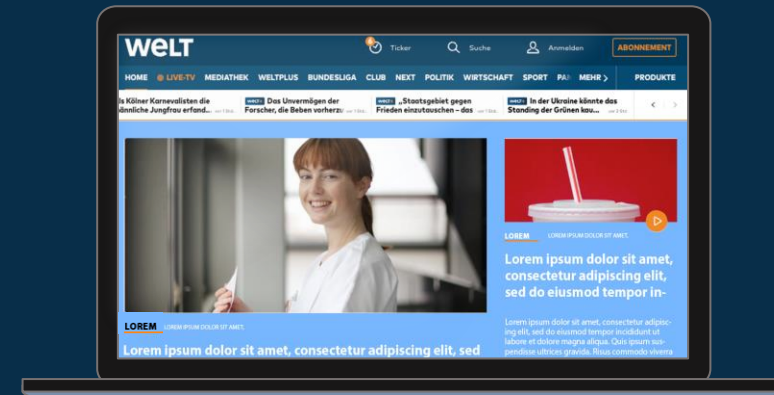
WELT

Ticker Suche Anmelden ABONNEMENT

HOME ● LIVE-TV MEDIATHEK WELTPLUS BUNDESLIGA CLUB NEXT POLITIK WIRTSCHAFT SPORT PA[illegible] MEHR > PRODUKTE

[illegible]s Kölner Karnevalisten die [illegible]nliche Jungfrau erfand...

WELT+ Das Unvermögen der Forscher, die Beben vorherzu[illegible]

WELT+ „Staatsgebiet gegen Frieden einzutauschen – das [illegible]

WELT+ In der Ukraine könnte das Standing der Grünen kau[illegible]

LOREM LOREM IPSUM DOLOR SIT AMET.

Lorem ipsum dolor sit amet, consectetur adipiscing elit, sed

LOREM LOREM IPSUM DOLOR SIT AMET.

Lorem ipsum dolor sit amet, consectetur adipiscing elit, sed do eiusmod tempor in-

Lorem ipsum dolor sit amet, consectetur adipiscing elit, sed do eiusmod tempor incididunt ut labore et dolore magna aliqua. Quis ipsum suspendisse ultrices gravida. Risus commodo viverra